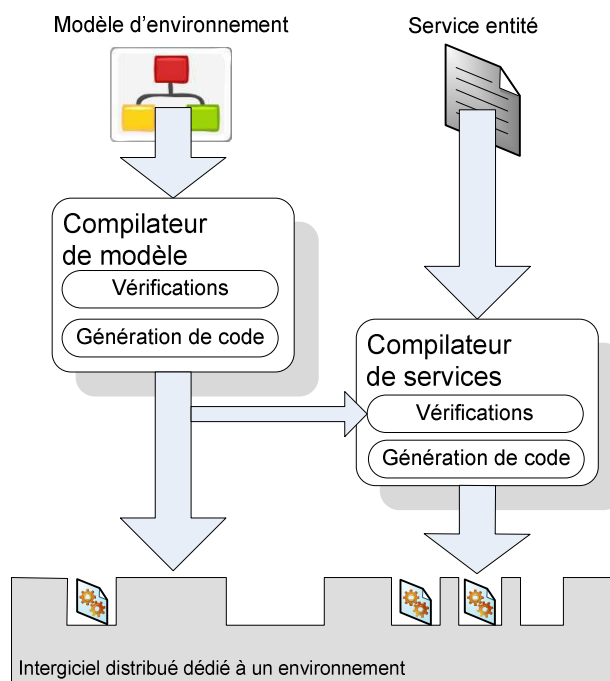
Modèle d'environnement

Service entité

Compilateur de modèle

Vérifications

Génération de code

Compilateur de services

Vérifications

Génération de code

Intergiciel distribué dédié à un environnement